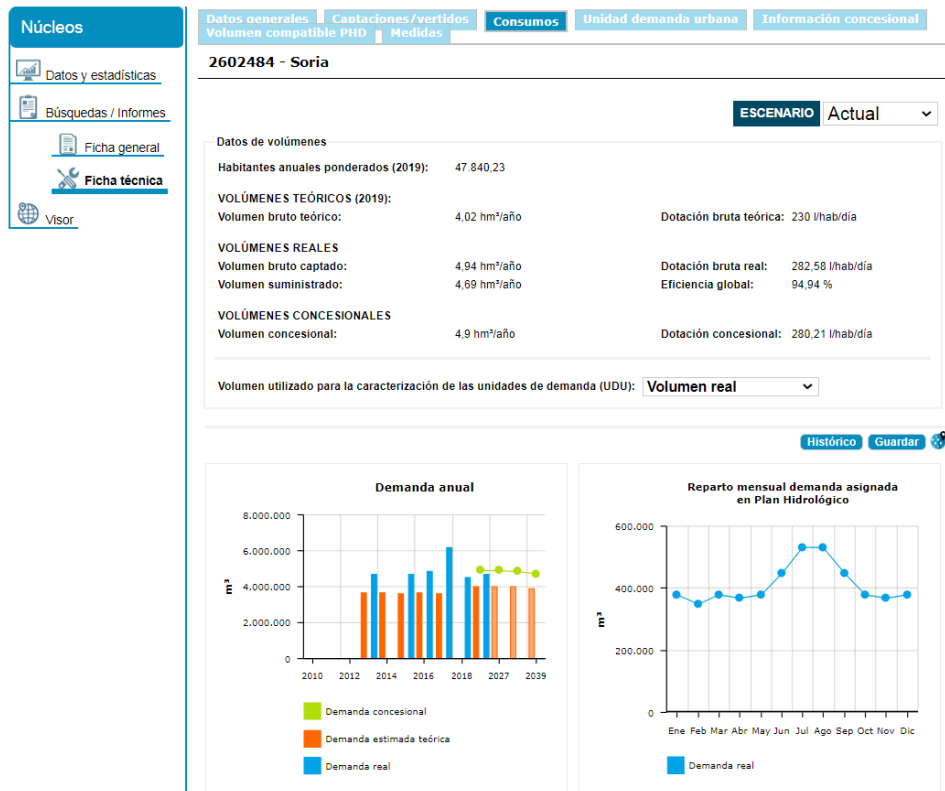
Núcleos

Datos y estadísticas

Búsquedas / Informes

Ficha general

Ficha técnica

Visor

Datos generales | Captaciones/vertidos | Consumos | Unidad demanda urbana | Información concesional | Volumen compatible PHD | Medidas

2602484 - Soria

ESCENARIO Actual

Datos de volúmenes

Habitantes anuales ponderados (2019): 47.840,23

VOLÚMENES TEÓRICOS (2019):
Volumen bruto teórico: 4,02 hm³/año
Dotación bruta teórica: 230 l/hab/día

VOLÚMENES REALES
Volumen bruto captado: 4,94 hm³/año
Dotación bruta real: 282,58 l/hab/día
Volumen suministrado: 4,69 hm³/año
Eficiencia global: 94,94 %

VOLÚMENES CONCESIONALES
Volumen concesional: 4,9 hm³/año
Dotación concesional: 280,21 l/hab/día

Volumen utilizado para la caracterización de las unidades de demanda (UDU): Volumen real

Histórico Guardar

Demanda anual

8.000.000
6.000.000
4.000.000
2.000.000
0
m³
2010 2012 2014 2016 2018 2027 2039

Demanda concesional
Demanda estimada teórica
Demanda real

Reparto mensual demanda asignada en Plan Hidrológico

600.000
400.000
200.000
0
m³
Ene Feb Mar Abr May Jun Jul Ago Sep Oct Nov Dic

Demanda real